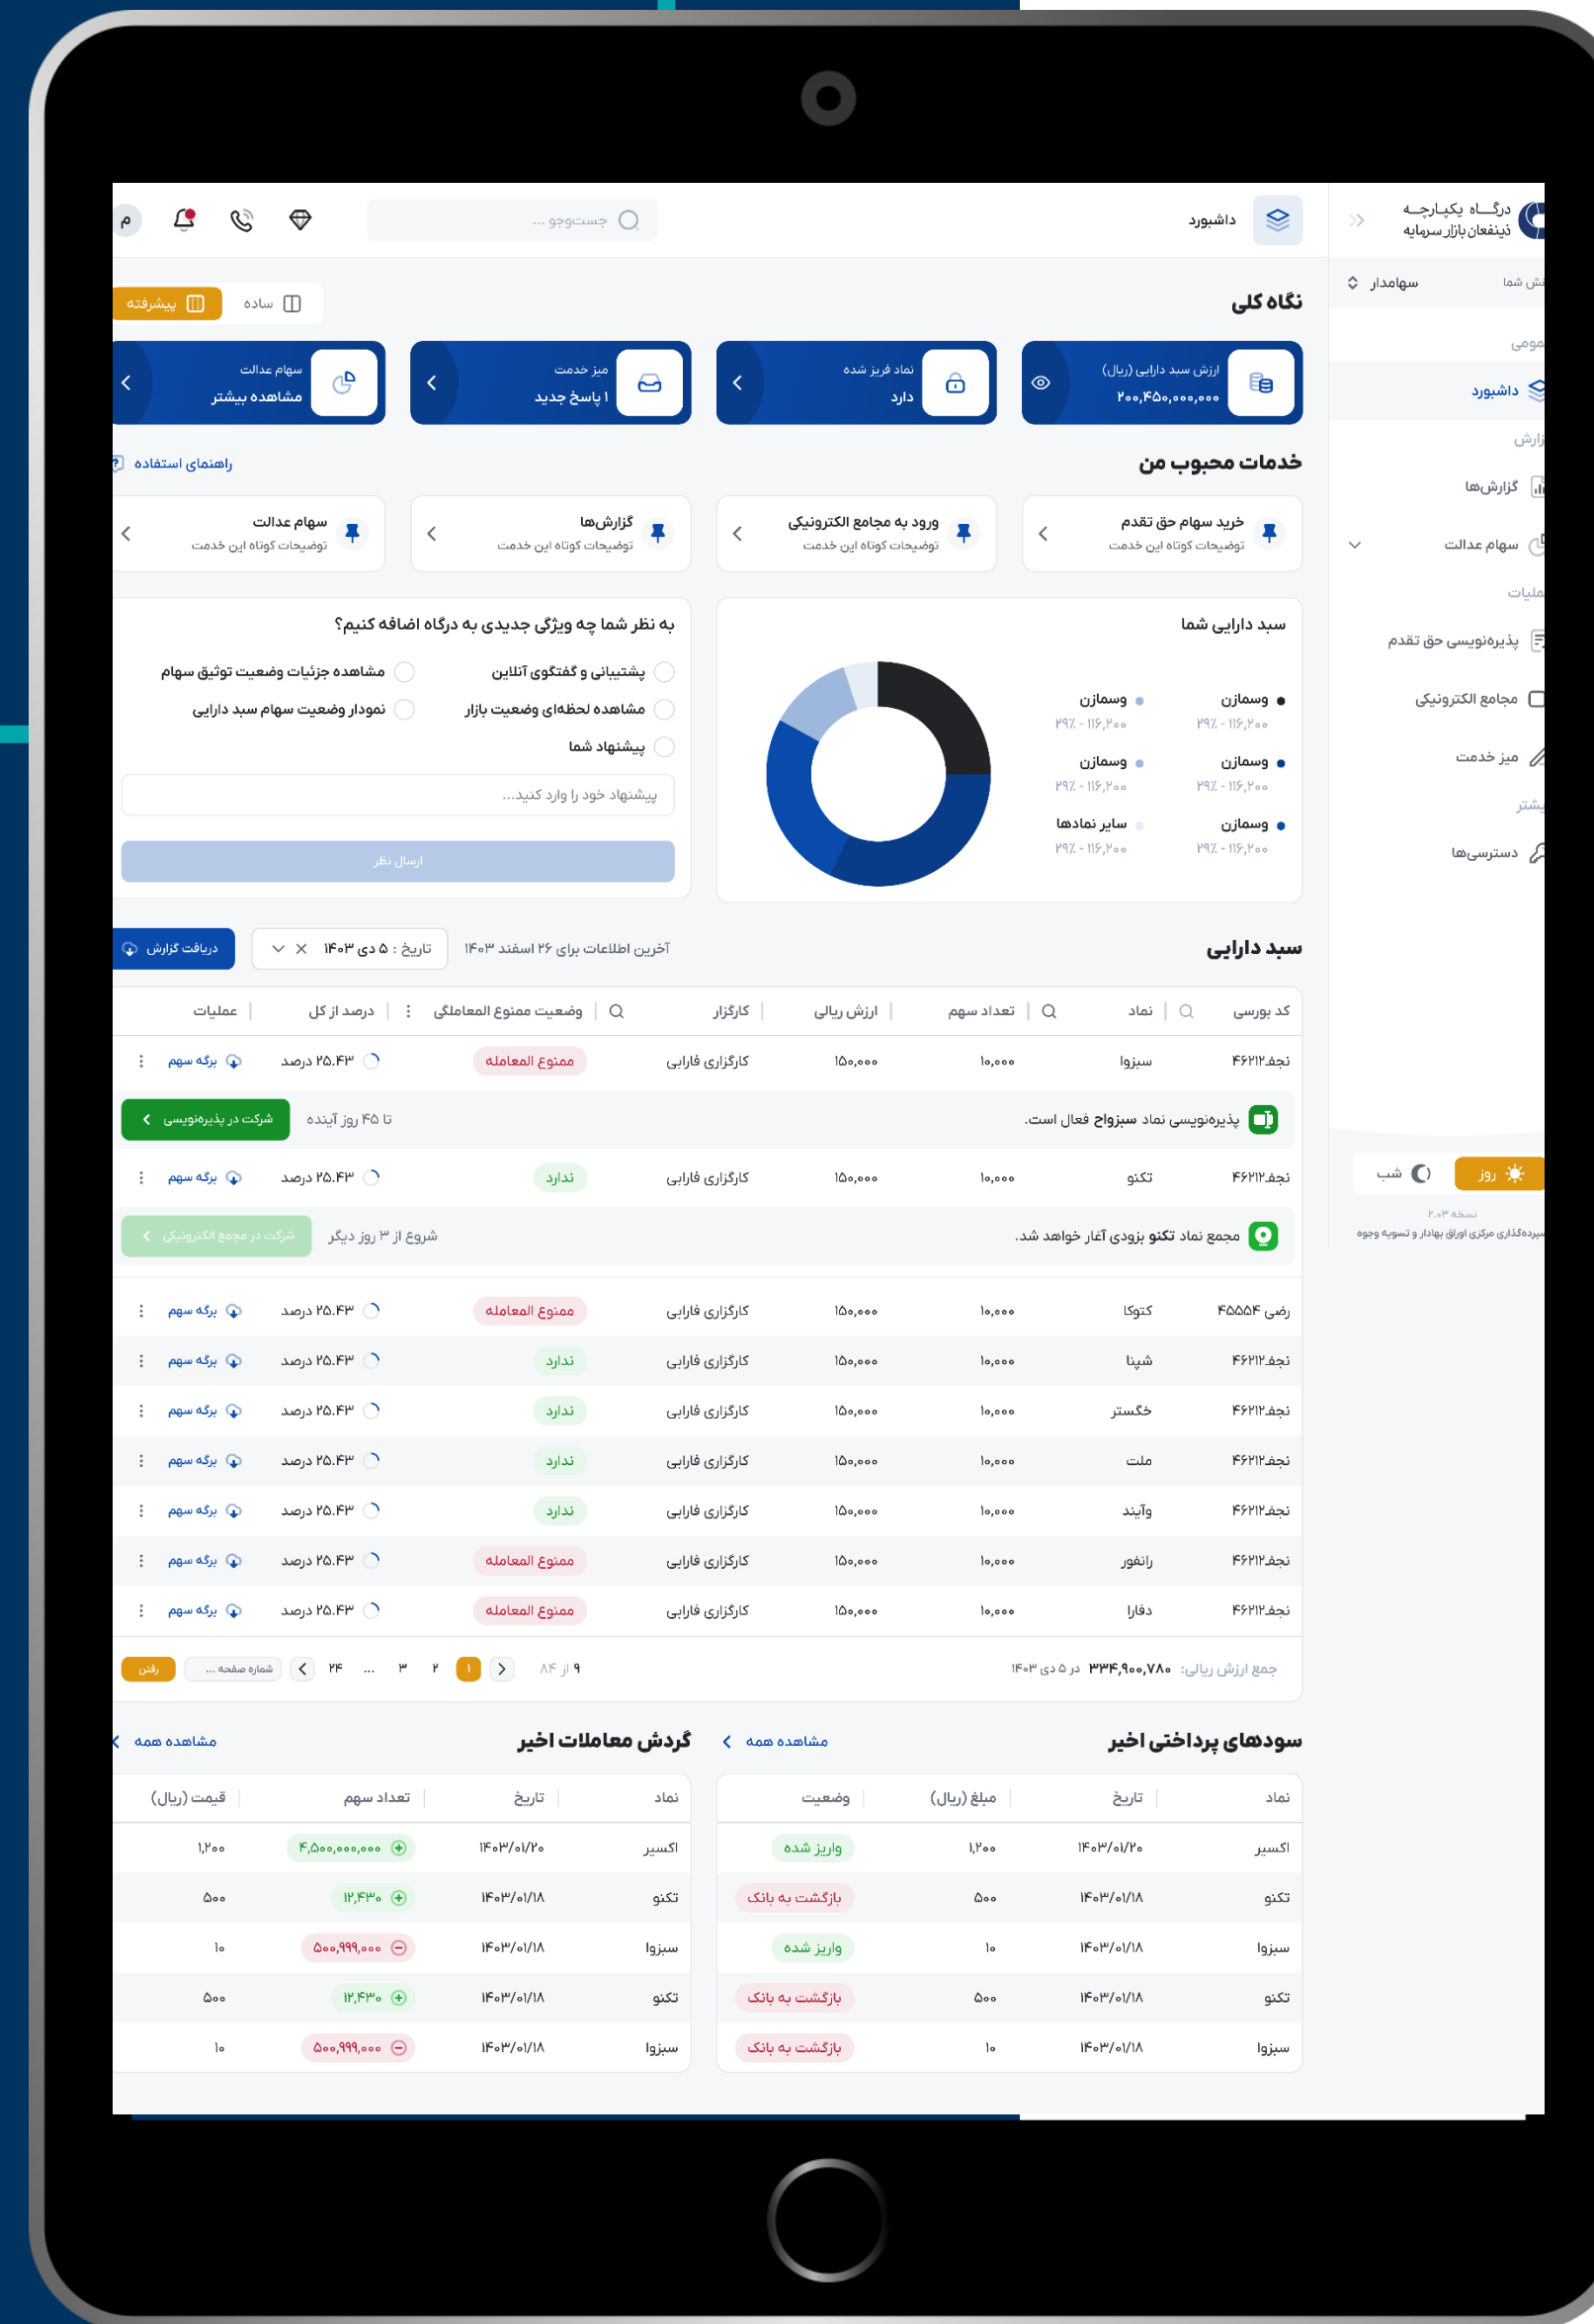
درگاه یکپارچه
ذینفعان بازار سرمایه

داشبورد

جستجو ...

م

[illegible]ش شما سهامدار

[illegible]مومی
داشبورد
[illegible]زارش
گزارش‌ها
سهام عدالت
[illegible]ملیات
پذیره‌نویسی حق تقدم
مجامع الکترونیکی
میز خدمت
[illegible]یشتر
دسترسی‌ها

روز شب
نسخه ۲.۰۳
سپرده‌گذاری مرکزی اوراق بهادار و تسویه وجوه

نگاه کلی

پیشرفته ساده

ارزش سبد دارایی (ریال)
۲۰۰,۴۵۰,۰۰۰,۰۰۰

نماد فریز شده
دارد

میز خدمت
۱ پاسخ جدید

سهام عدالت
مشاهده بیشتر

خدمات محبوب من

راهنمای استفاده

خرید سهام حق تقدم
توضیحات کوتاه این خدمت

ورود به مجامع الکترونیکی
توضیحات کوتاه این خدمت

گزارش‌ها
توضیحات کوتاه این خدمت

سهام عدالت
توضیحات کوتاه این خدمت

سبد دارایی شما

وسمازن
۲۹٪ - ۱۱۶,۲۰۰
وسمازن
۲۹٪ - ۱۱۶,۲۰۰
وسمازن
۲۹٪ - ۱۱۶,۲۰۰
وسمازن
۲۹٪ - ۱۱۶,۲۰۰
وسمازن
۲۹٪ - ۱۱۶,۲۰۰
سایر نمادها
۲۹٪ - ۱۱۶,۲۰۰

به نظر شما چه ویژگی جدیدی به درگاه اضافه کنیم؟

پشتیبانی و گفتگوی آنلاین
مشاهده جزئیات وضعیت توثیق سهام
مشاهده لحظه‌ای وضعیت بازار
نمودار وضعیت سهام سبد دارایی
پیشنهاد شما

پیشنهاد خود را وارد کنید...

ارسال نظر

سبد دارایی

آخرین اطلاعات برای ۲۶ اسفند ۱۴۰۳

تاریخ : ۵ دی ۱۴۰۳

دریافت گزارش

| کد بورسی | نماد | تعداد سهم | ارزش ریالی | کارگزار | وضعیت ممنوع المعاملگی | درصد از کل | عملیات |
|---|---|---|---|---|---|---|---|
| نجف۴۶۲۱۲ | سبزوا | ۱۰,۰۰۰ | ۱۵۰,۰۰۰ | کارگزاری فارابی | ممنوع المعامله | ۲۵.۴۳ درصد | برگه سهم |
| پذیره‌نویسی نماد سبزواج فعال است. | | | | | | تا ۴۵ روز آینده | شرکت در پذیره‌نویسی |
| نجف۴۶۲۱۲ | تکنو | ۱۰,۰۰۰ | ۱۵۰,۰۰۰ | کارگزاری فارابی | ندارد | ۲۵.۴۳ درصد | برگه سهم |
| مجمع نماد تکنو بزودی آغاز خواهد شد. | | | | | | شروع از ۳ روز دیگر | شرکت در مجمع الکترونیکی |
| رضی ۴۵۵۵۴ | کتوکا | ۱۰,۰۰۰ | ۱۵۰,۰۰۰ | کارگزاری فارابی | ممنوع المعامله | ۲۵.۴۳ درصد | برگه سهم |
| نجف۴۶۲۱۲ | شپنا | ۱۰,۰۰۰ | ۱۵۰,۰۰۰ | کارگزاری فارابی | ندارد | ۲۵.۴۳ درصد | برگه سهم |
| نجف۴۶۲۱۲ | خگستر | ۱۰,۰۰۰ | ۱۵۰,۰۰۰ | کارگزاری فارابی | ندارد | ۲۵.۴۳ درصد | برگه سهم |
| نجف۴۶۲۱۲ | ملت | ۱۰,۰۰۰ | ۱۵۰,۰۰۰ | کارگزاری فارابی | ندارد | ۲۵.۴۳ درصد | برگه سهم |
| نجف۴۶۲۱۲ | وآیند | ۱۰,۰۰۰ | ۱۵۰,۰۰۰ | کارگزاری فارابی | ندارد | ۲۵.۴۳ درصد | برگه سهم |
| نجف۴۶۲۱۲ | رانفور | ۱۰,۰۰۰ | ۱۵۰,۰۰۰ | کارگزاری فارابی | ممنوع المعامله | ۲۵.۴۳ درصد | برگه سهم |
| نجف۴۶۲۱۲ | دفارا | ۱۰,۰۰۰ | ۱۵۰,۰۰۰ | کارگزاری فارابی | ممنوع المعامله | ۲۵.۴۳ درصد | برگه سهم |

جمع ارزش ریالی: ۳۳۴,۹۰۰,۷۸۰ در ۵ دی ۱۴۰۳

۹ از ۸۴ ۱ ۲ ۳ ... ۲۴ شماره صفحه ... رفتن

سودهای پرداختی اخیر
مشاهده همه

| نماد | تاریخ | مبلغ (ریال) | وضعیت |
|---|---|---|---|
| اکسیر | ۱۴۰۳/۰۱/۲۰ | ۱,۲۰۰ | واریز شده |
| تکنو | ۱۴۰۳/۰۱/۱۸ | ۵۰۰ | بازگشت به بانک |
| سبزوا | ۱۴۰۳/۰۱/۱۸ | ۱۰ | واریز شده |
| تکنو | ۱۴۰۳/۰۱/۱۸ | ۵۰۰ | بازگشت به بانک |
| سبزوا | ۱۴۰۳/۰۱/۱۸ | ۱۰ | بازگشت به بانک |

گردش معاملات اخیر
مشاهده همه

| نماد | تاریخ | تعداد سهم | قیمت (ریال) |
|---|---|---|---|
| اکسیر | ۱۴۰۳/۰۱/۲۰ | ۴,۵۰۰,۰۰۰,۰۰۰ | ۱,۲۰۰ |
| تکنو | ۱۴۰۳/۰۱/۱۸ | ۱۲,۴۳۰ | ۵۰۰ |
| سبزوا | ۱۴۰۳/۰۱/۱۸ | ۵۰۰,۹۹۹,۰۰۰ | ۱۰ |
| تکنو | ۱۴۰۳/۰۱/۱۸ | ۱۲,۴۳۰ | ۵۰۰ |
| سبزوا | ۱۴۰۳/۰۱/۱۸ | ۵۰۰,۹۹۹,۰۰۰ | ۱۰ |